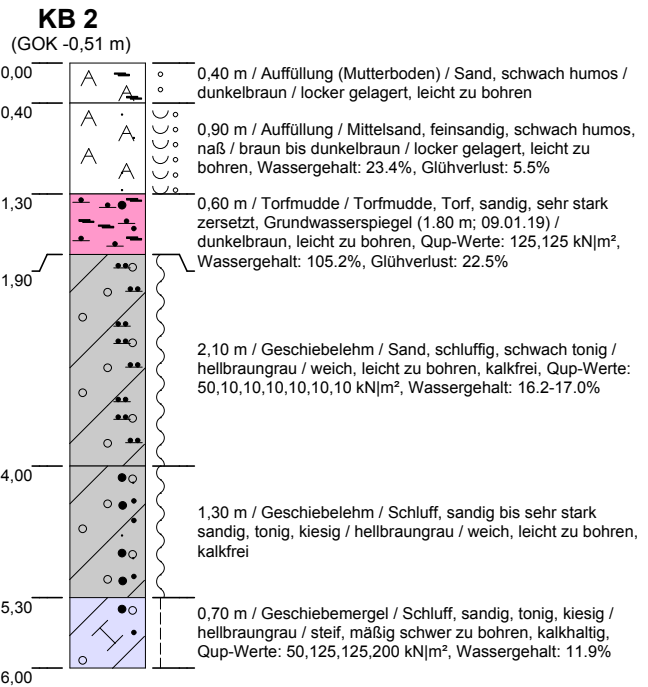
KB 2
(GOK -0,51 m)

0,00
0,40
1,30
1,90
4,00
5,30
6,00

0,40 m / Auffüllung (Mutterboden) / Sand, schwach humos / dunkelbraun / locker gelagert, leicht zu bohren

0,90 m / Auffüllung / Mittelsand, feinsandig, schwach humos, naß / braun bis dunkelbraun / locker gelagert, leicht zu bohren, Wassergehalt: 23.4%, Glühverlust: 5.5%

0,60 m / Torfmudde / Torfmudde, Torf, sandig, sehr stark zersetzt, Grundwasserspiegel (1.80 m; 09.01.19) / dunkelbraun, leicht zu bohren, Qup-Werte: 125,125 kN|m², Wassergehalt: 105.2%, Glühverlust: 22.5%

2,10 m / Geschiebelehm / Sand, schluffig, schwach tonig / hellbraungrau / weich, leicht zu bohren, kalkfrei, Qup-Werte: 50,10,10,10,10,10,10 kN|m², Wassergehalt: 16.2-17.0%

1,30 m / Geschiebelehm / Schluff, sandig bis sehr stark sandig, tonig, kiesig / hellbraungrau / weich, leicht zu bohren, kalkfrei

0,70 m / Geschiebemergel / Schluff, sandig, tonig, kiesig / hellbraungrau / steif, mäßig schwer zu bohren, kalkhaltig, Qup-Werte: 50,125,125,200 kN|m², Wassergehalt: 11.9%